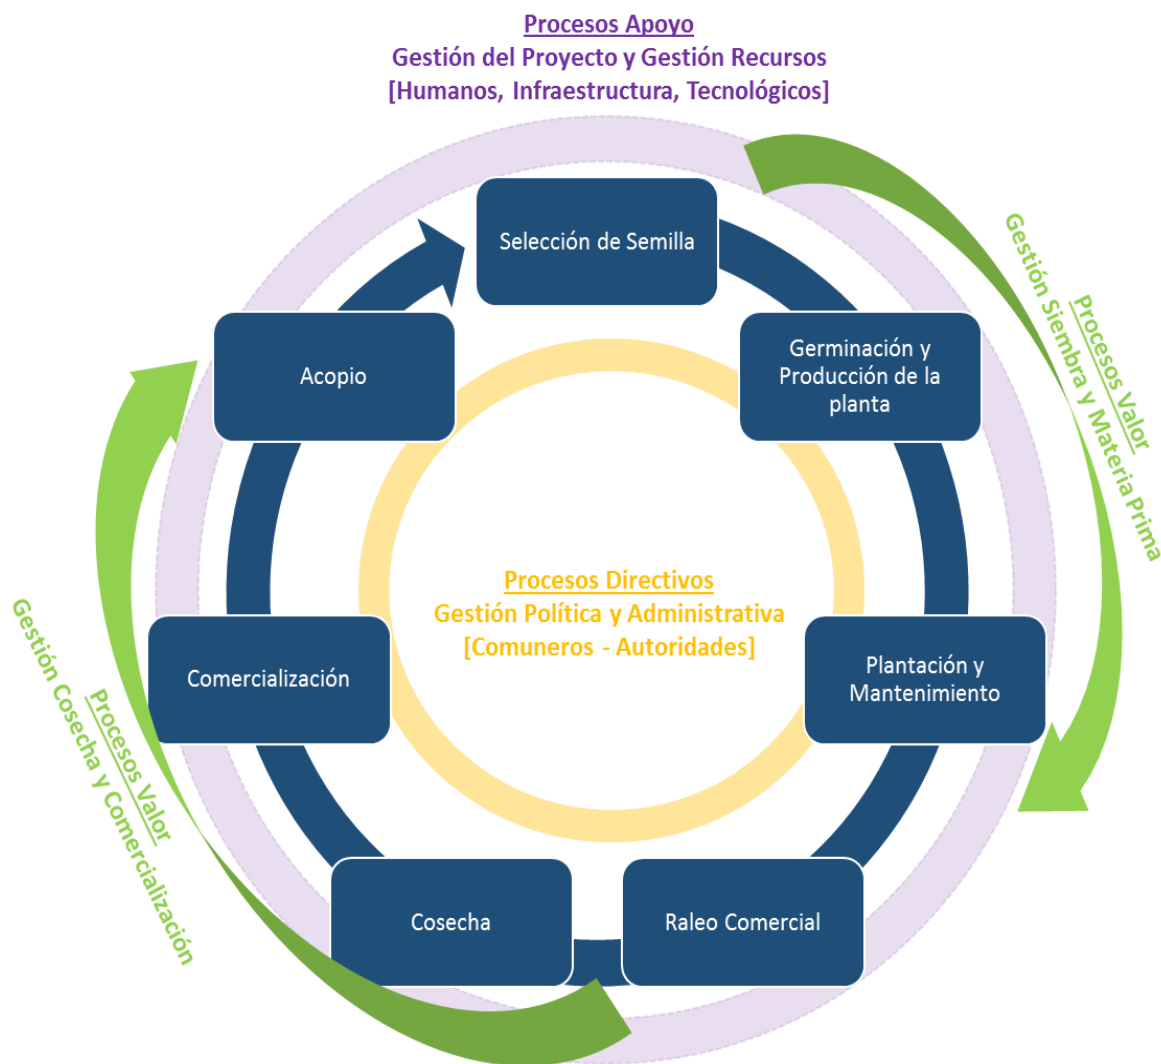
Procesos Apoyo
Gestión del Proyecto y Gestión Recursos
[Humanos, Infraestructura, Tecnológicos]

Procesos Valor
Gestión Siembra y Materia Prima

Selección de Semilla

Germinación y Producción de la planta

Plantación y Mantenimiento

Raleo Comercial

Cosecha

Comercialización

Acopio

Procesos Directivos
Gestión Política y Administrativa
[Comuneros - Autoridades]

Procesos Valor
Gestión Cosecha y Comercialización